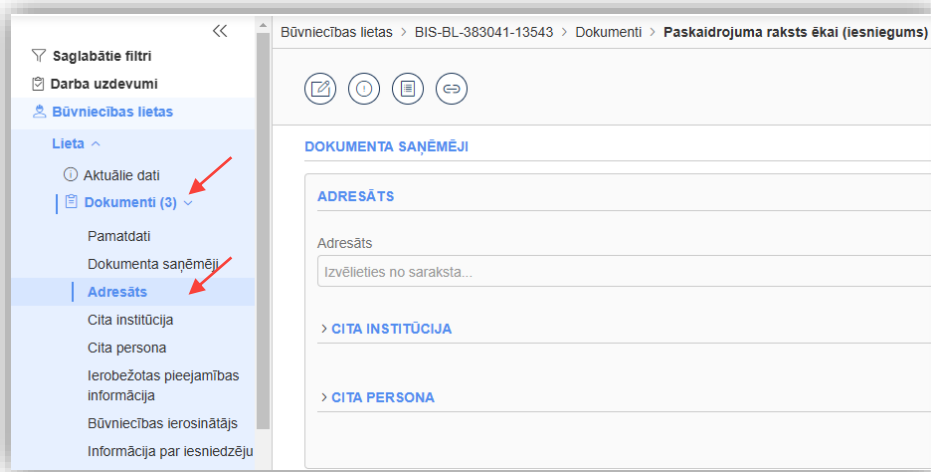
Saglabātie filtri
Darba uzdevumi
Būvniecības lietas
Lieta
Aktuālie dati
Dokumenti (3)
Pamatdati
Dokumenta saņēmēji
Adresāts
Cita institūcija
Cita persona
Ierobežotas pieejamības informācija
Būvniecības ierosinātājs
Informācija par iesniedzēju

Būvniecības lietas > BIS-BL-383041-13543 > Dokumenti > Paskaidrojuma raksts ēkai (iesniegums)

DOKUMENTA SAŅĒMĒJI

ADRESĀTS

Adresāts
Izvēlieties no saraksta...

CITA INSTITŪCIJA

CITA PERSONA